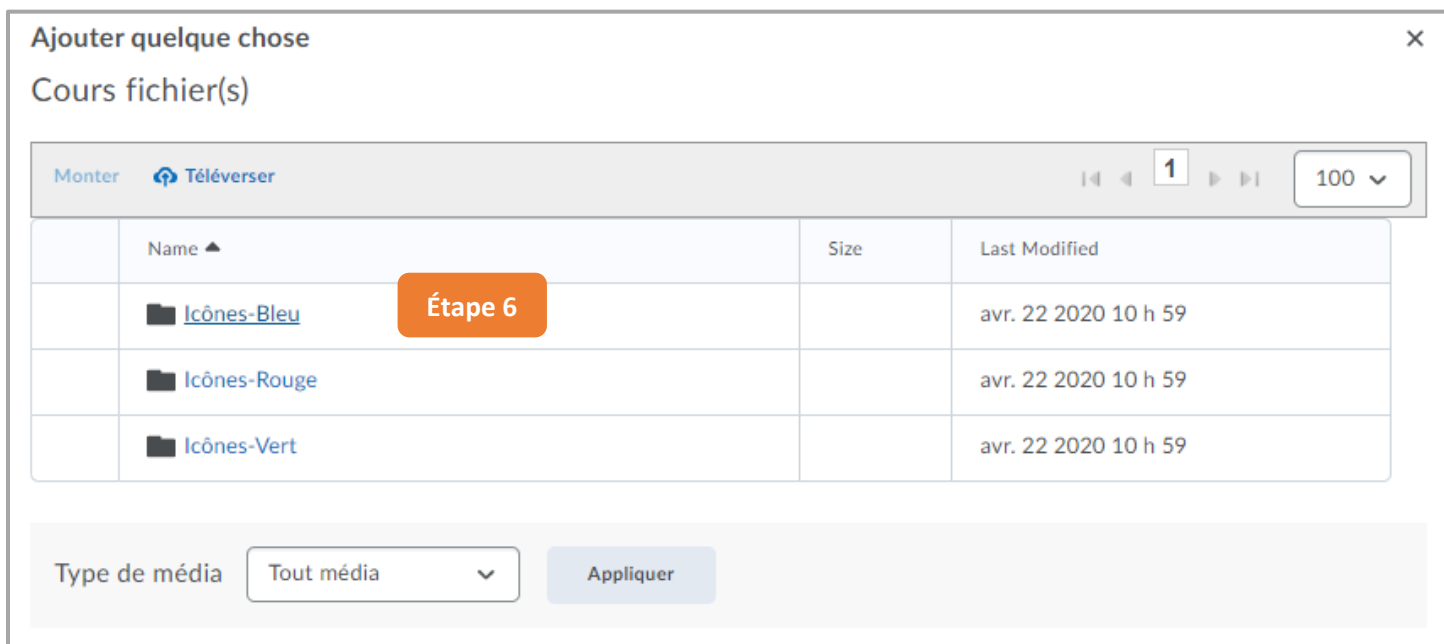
Ajouter quelque chose
×
Cours fichier(s)

Monter Téléverser 1 100

| | Name | Size | Last Modified |
|---|---|---|---|
| | Icônes-Bleu | | avr. 22 2020 10 h 59 |
| | Icônes-Rouge | | avr. 22 2020 10 h 59 |
| | Icônes-Vert | | avr. 22 2020 10 h 59 |

Étape 6

Type de média Tout média Appliquer